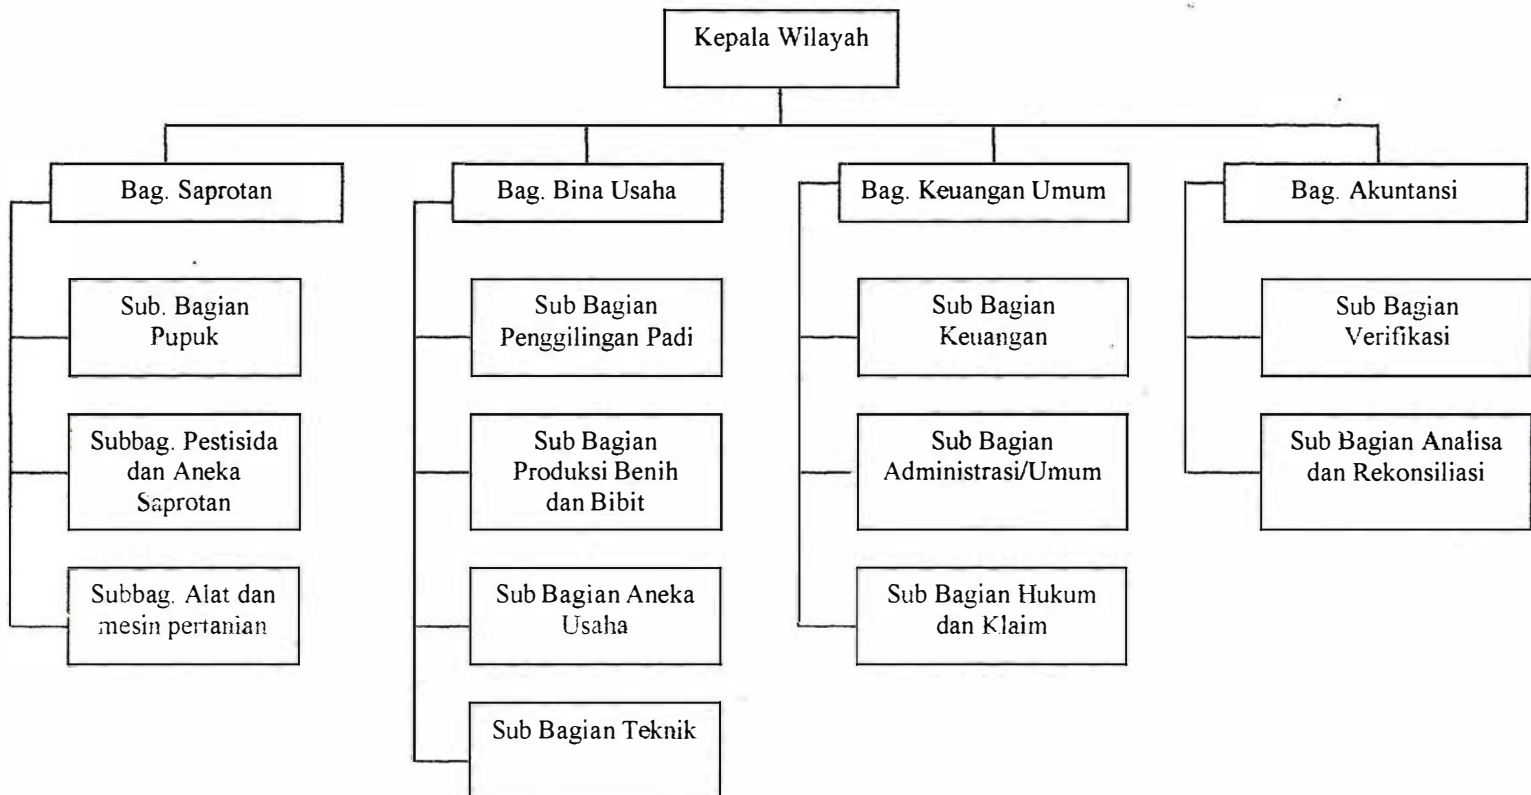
Kepala Wilayah

Bag. Saprotan

Sub. Bagian Pupuk

Subbag. Pestisida dan Aneka Saprotan

Subbag. Alat dan mesin pertanian

Bag. Bina Usaha

Sub Bagian Penggilingan Padi

Sub Bagian Produksi Benih dan Bibit

Sub Bagian Aneka Usaha

Sub Bagian Teknik

Bag. Keuangan Umum

Sub Bagian Keuangan

Sub Bagian Administrasi/Umum

Sub Bagian Hukum dan Klaim

Bag. Akuntansi

Sub Bagian Verifikasi

Sub Bagian Analisa dan Rekonsiliasi